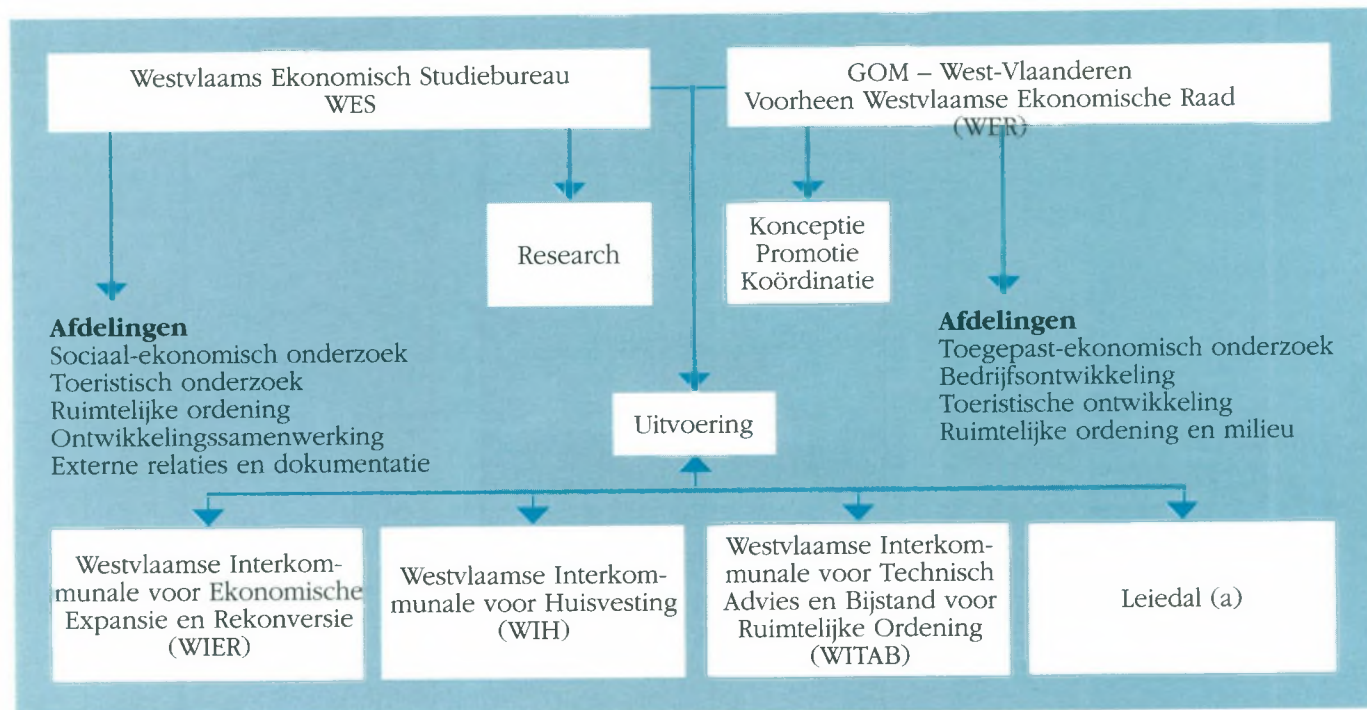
Westvlaams Ekonomisch Studiebureau
WES

GOM – West-Vlaanderen
Voorheen Westvlaamse Ekonomische Raad
(WER)

Research

Konceptie
Promotie
Koördinatie

**Afdelingen**
Sociaal-ekonomisch onderzoek
Toeristisch onderzoek
Ruimtelijke ordening
Ontwikkelingssamenwerking
Externe relaties en dokumentatie

Uitvoering

**Afdelingen**
Toegepast-ekonomisch onderzoek
Bedrijfsontwikkeling
Toeristische ontwikkeling
Ruimtelijke ordening en milieu

Westvlaamse Interkommunale voor Ekonomische Expansie en Rekonversie (WIER)

Westvlaamse Interkommunale voor Huisvesting (WIH)

Westvlaamse Interkommunale voor Technisch Advies en Bijstand voor Ruimtelijke Ordening (WITAB)

Leiedal (a)